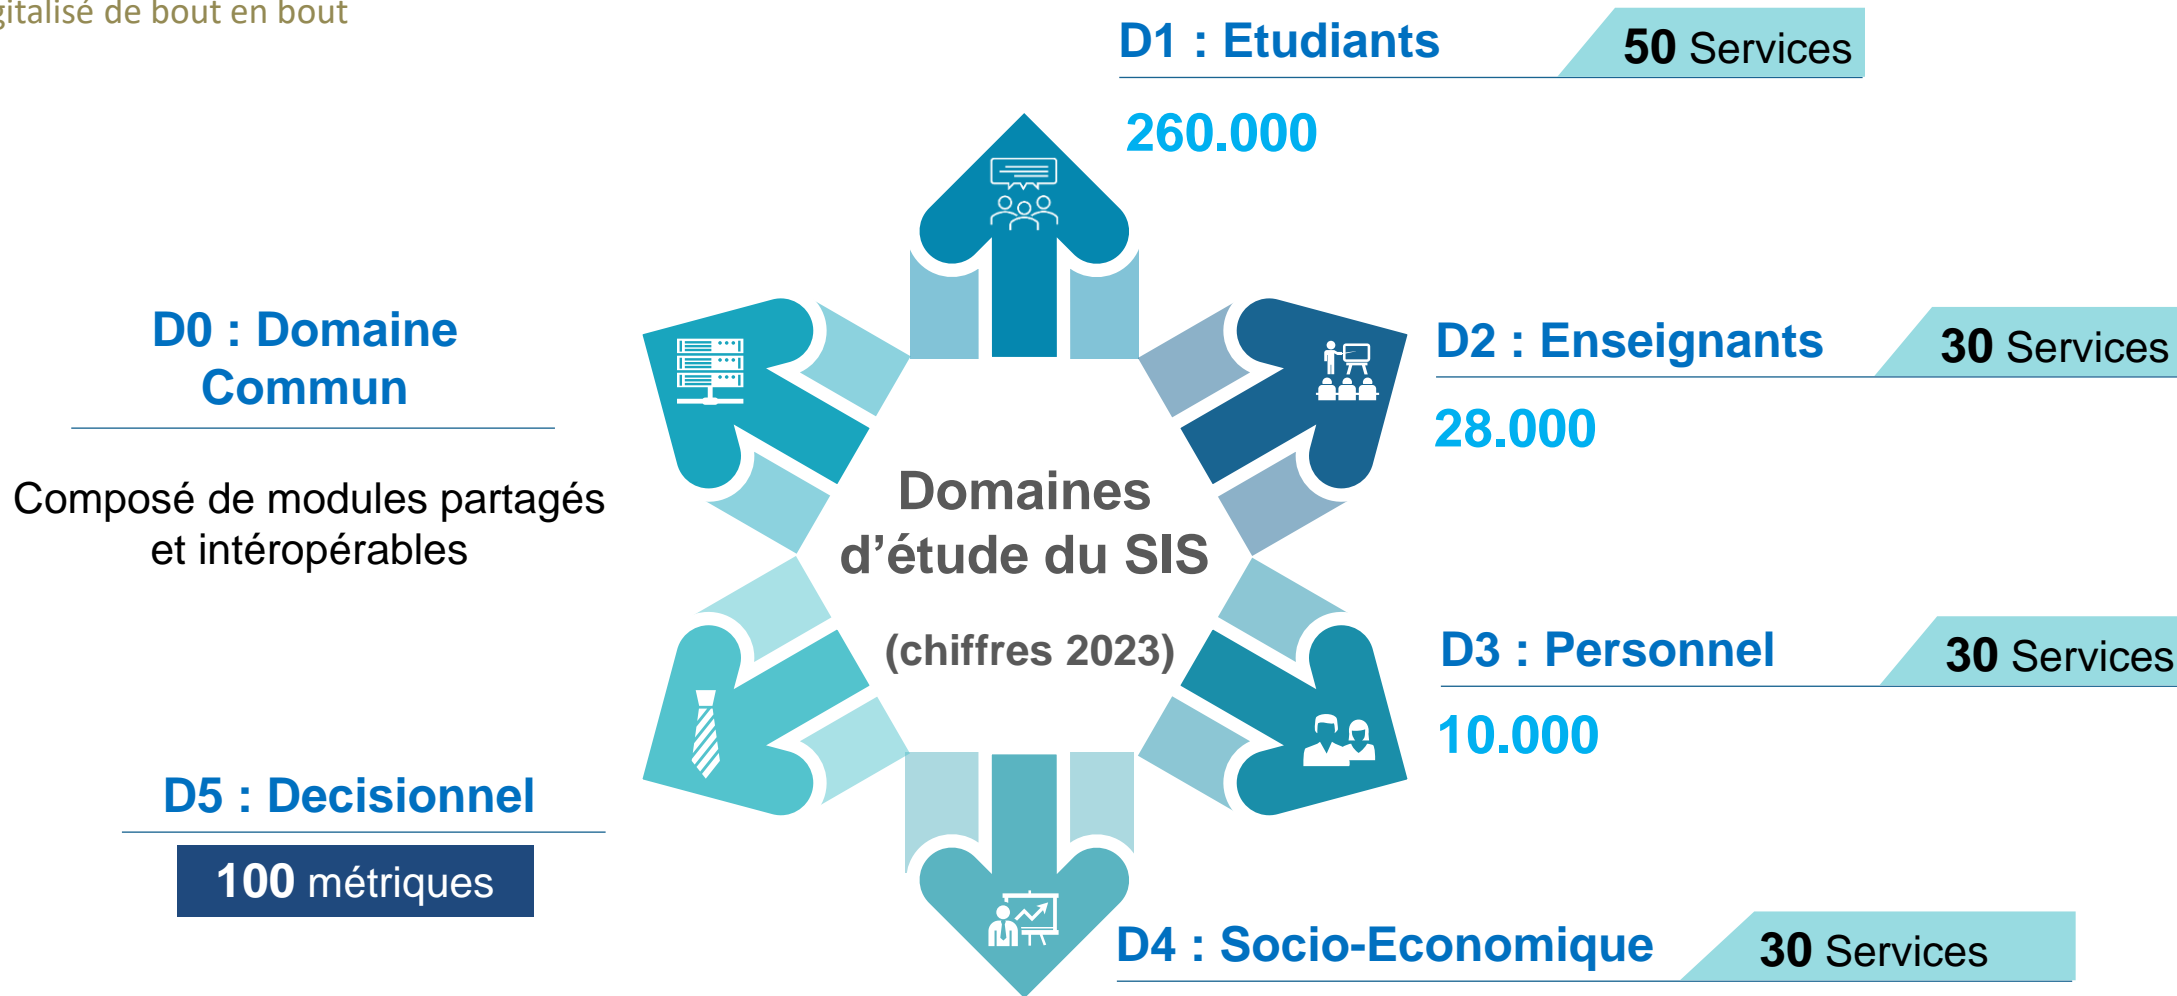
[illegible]gitalisé de bout en bout

D1 : Etudiants

50 Services

260.000

D0 : Domaine Commun

Composé de modules partagés et intéropérables

D2 : Enseignants

30 Services

28.000

Domaines d'étude du SIS

(chiffres 2023)

D3 : Personnel

30 Services

10.000

D5 : Decisionnel

100 métriques

D4 : Socio-Economique

30 Services